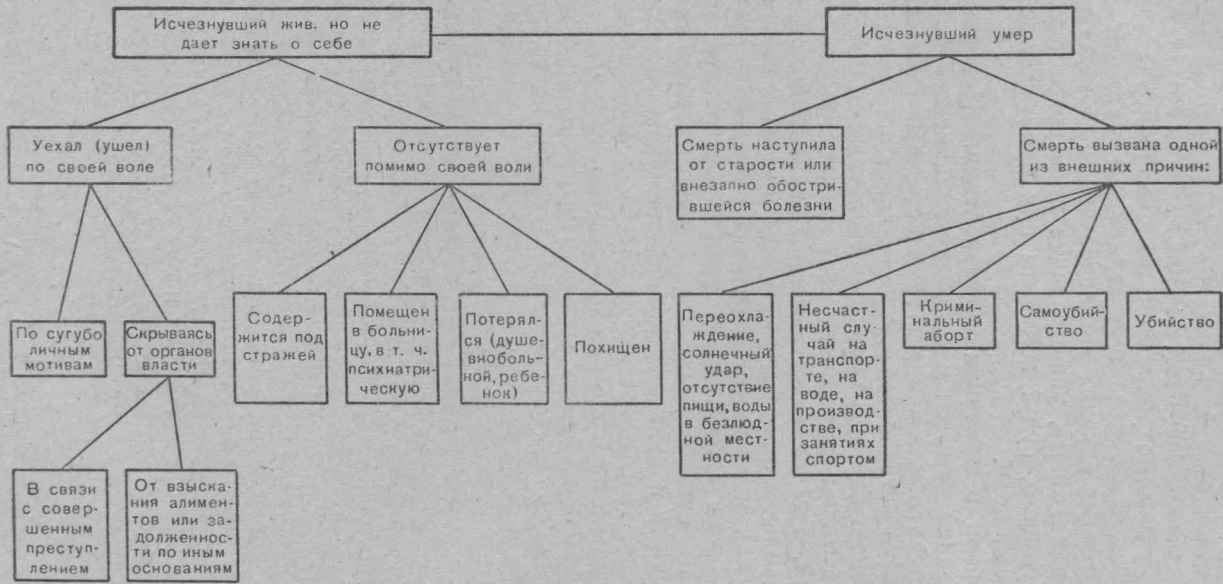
Исчезнувший жив, но не дает знать о себе

Исчезнувший умер

Уехал (ушел) по своей воле

Отсутствует помимо своей воли

Смерть наступила от старости или внезапно обострившейся болезни

Смерть вызвана одной из внешних причин:

По сугубо личным мотивам

Скрываясь от органов власти

Содержится под стражей

Помещен в больницу, в т. ч. психиатрическую

Потерялся (душевнобольной, ребенок)

Похищен

Переохлаждение, солнечный удар, отсутствие пищи, воды в безлюдной местности

Несчастный случай на транспорте, на воде, на производстве, при занятиях спортом

Криминальный аборт

Самоубийство

Убийство

В связи с совершенным преступлением

От взыскания алиментов или задолженности по иным основаниям